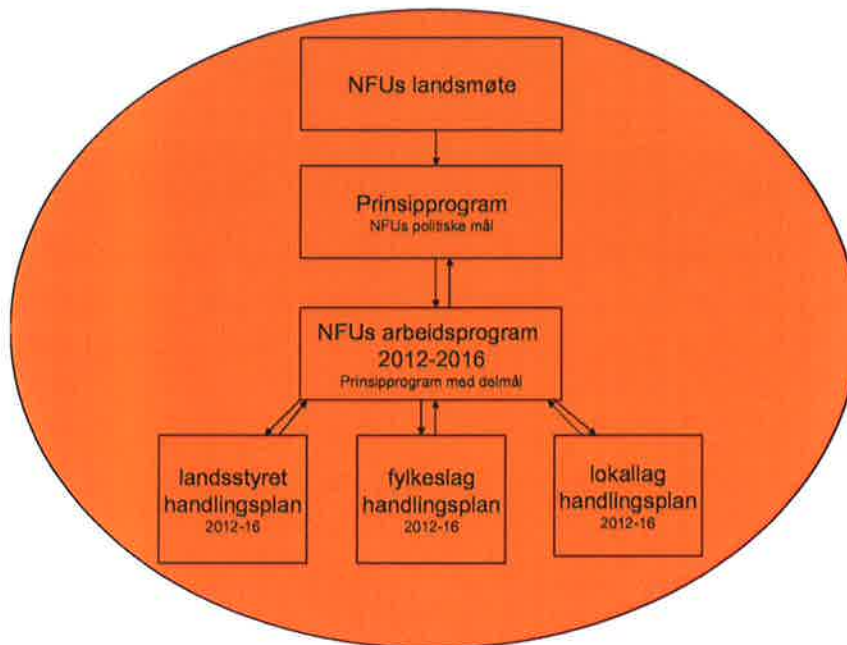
NFUs landsmøte

Prinsipprogram
NFUs politiske mål

NFUs arbeidsprogram
2012-2016
Prinsipprogram med delmål

landsstyret
handlingsplan
2012-16

fylkeslag
handlingsplan
2012-16

lokallag
handlingsplan
2012-16